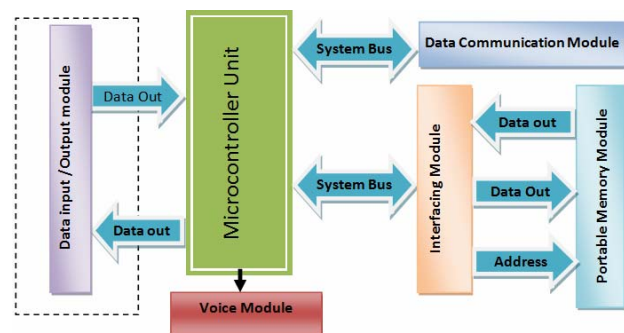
Data input / Output module

Data Out

Data out

Microcontroller Unit

System Bus

System Bus

Data Communication Module

Interfacing Module

Data out

Data Out

Address

Portable Memory Module

Voice Module